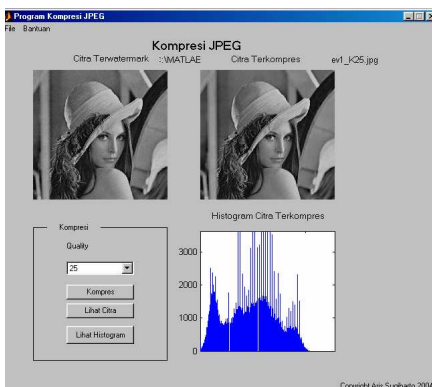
Program Kompresi JPEG
File Bantuan

Kompresi JPEG

Citra Terwatermark :\MATLAE

Citra Terkompres

ev1_K25.jpg

Kompresi

Quality

25

Kompres

Lihat Citra

Lihat Histogram

Histogram Citra Terkompres

3000

2000

1000

0

Copyright Aris Sugiharto 2004